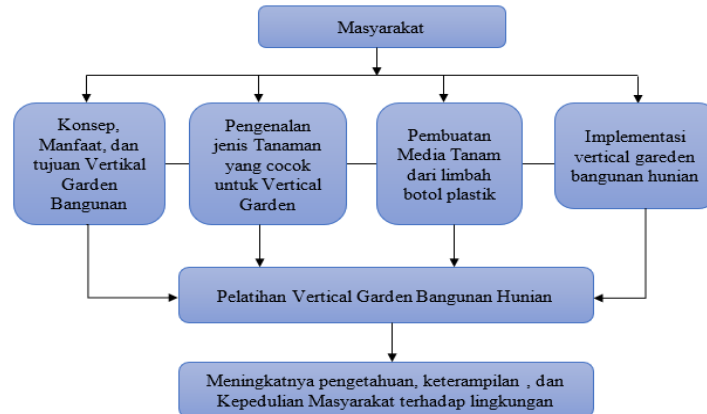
Masyarakat

Konsep, Manfaat, dan tujuan Vertikal Garden Bangunan

Pengenalan jenis Tanaman yang cocok untuk Vertical Garden

Pembuatan Media Tanam dari limbah botol plastik

Implementasi vertical gareden bangunan hunian

Pelatihan Vertical Garden Bangunan Hunian

Meningkatnya pengetahuan, keterampilan , dan Kepedulian Masyarakat terhadap lingkungan